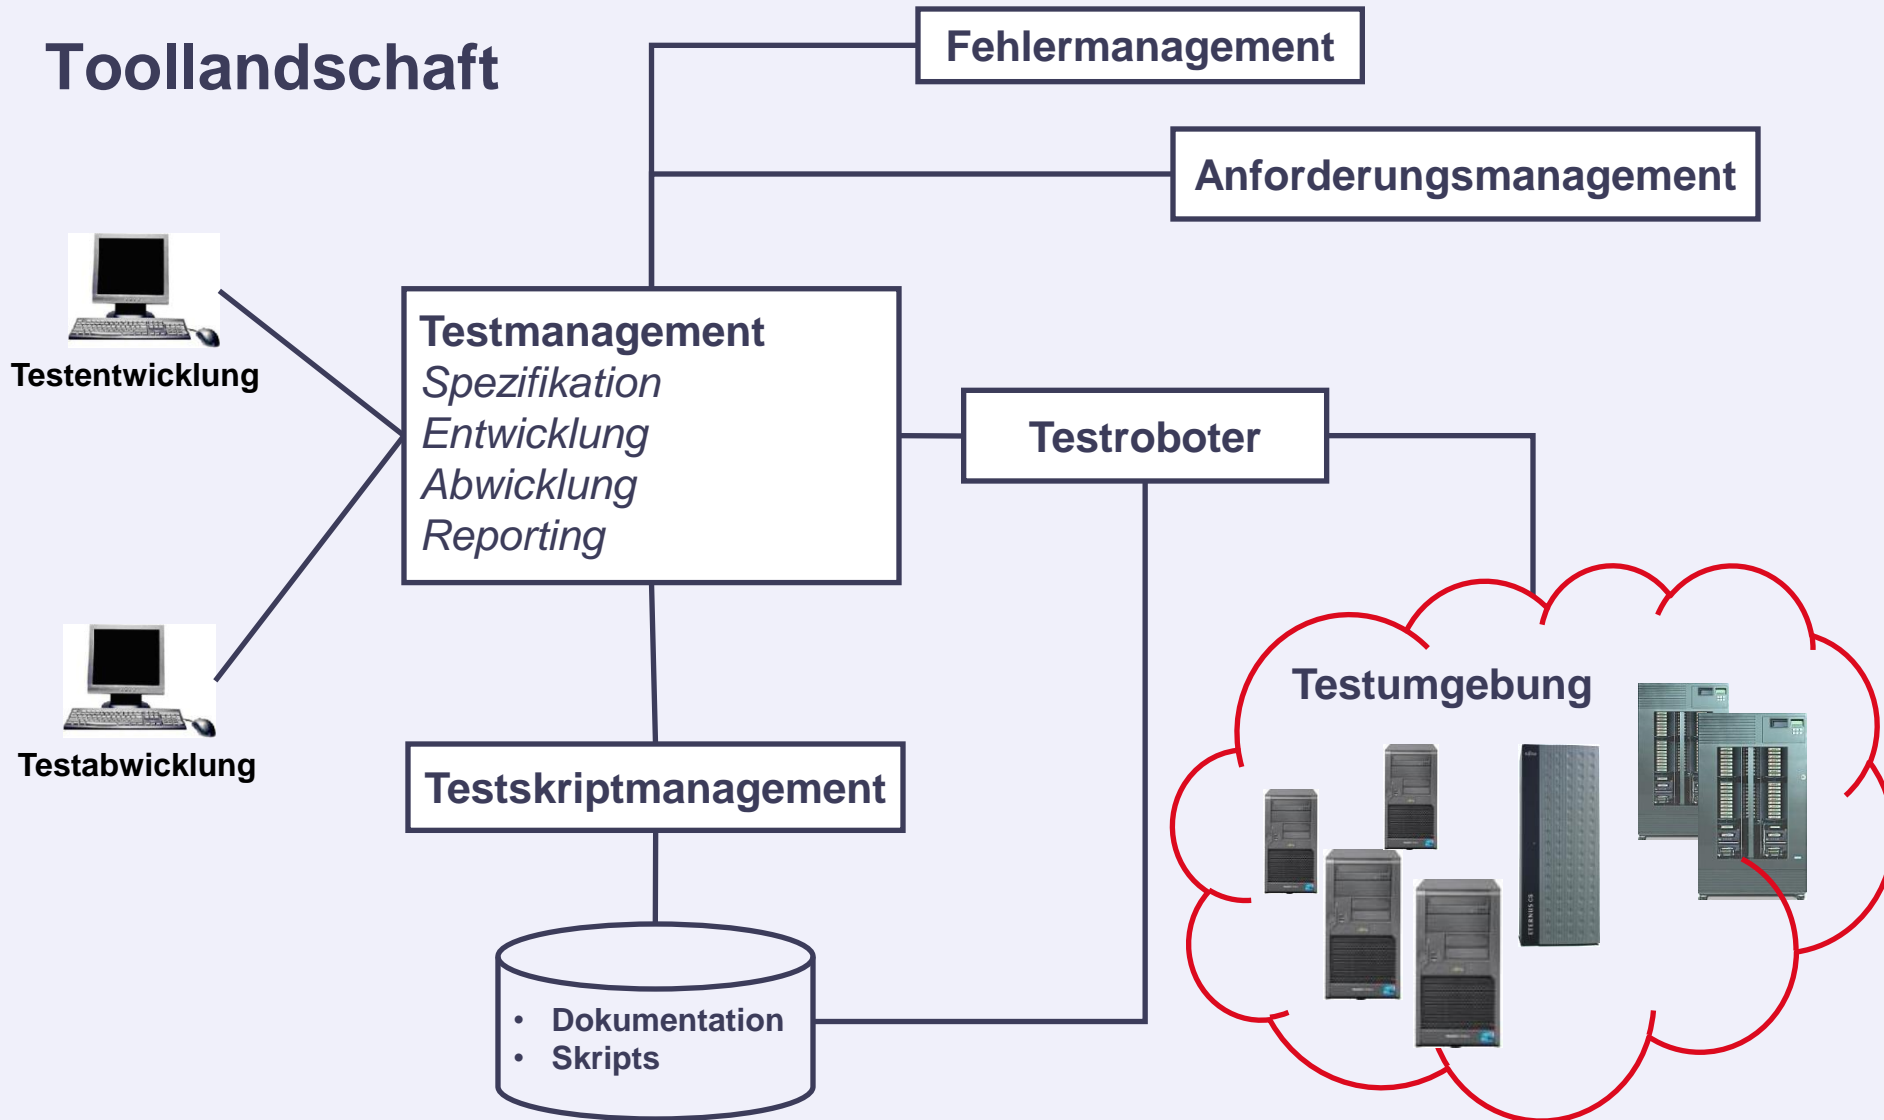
Toollandschaft

Fehlermanagement

Anforderungsmanagement

Testentwicklung

Testmanagement
Spezifikation
Entwicklung
Abwicklung
Reporting

Testroboter

Testabwicklung

Testskriptmanagement

Testumgebung

• Dokumentation
• Skripts